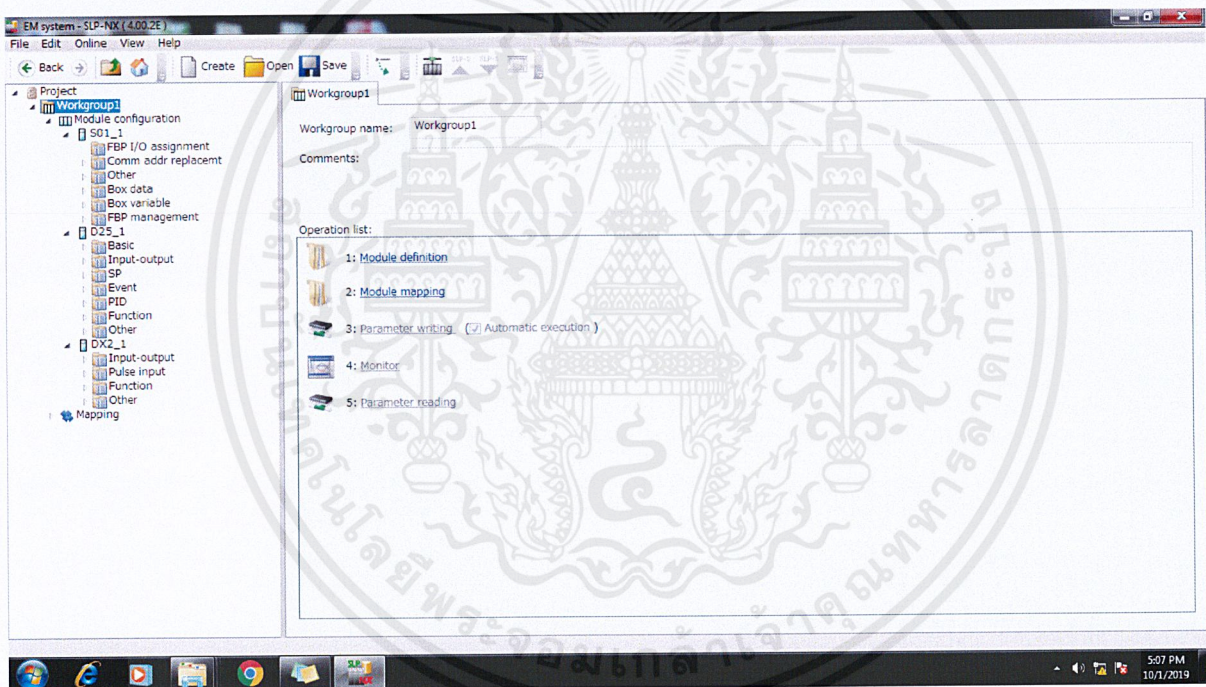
EM system - SLP-NX (4.00.2E)

File Edit Online View Help

Back Create Open Save

Project
Workgroup1
Module configuration
S01_1
FBP I/O assignment
Comm addr replacemt
Other
Box data
Box variable
FBP management
D25_1
Basic
Input-output
SP
Event
PID
Function
Other
DX2_1
Input-output
Pulse input
Function
Other
Mapping

Workgroup1

Workgroup name: Workgroup1

Comments:

Operation list:

1: Module definition

2: Module mapping

3: Parameter writing (✓ Automatic execution )

4: Monitor

5: Parameter reading

มหาวิทยาลัยเทคโนโลยีพระจอมเกล้าเจ้าคุณทหารลาดกระบัง

5:07 PM
10/1/2019